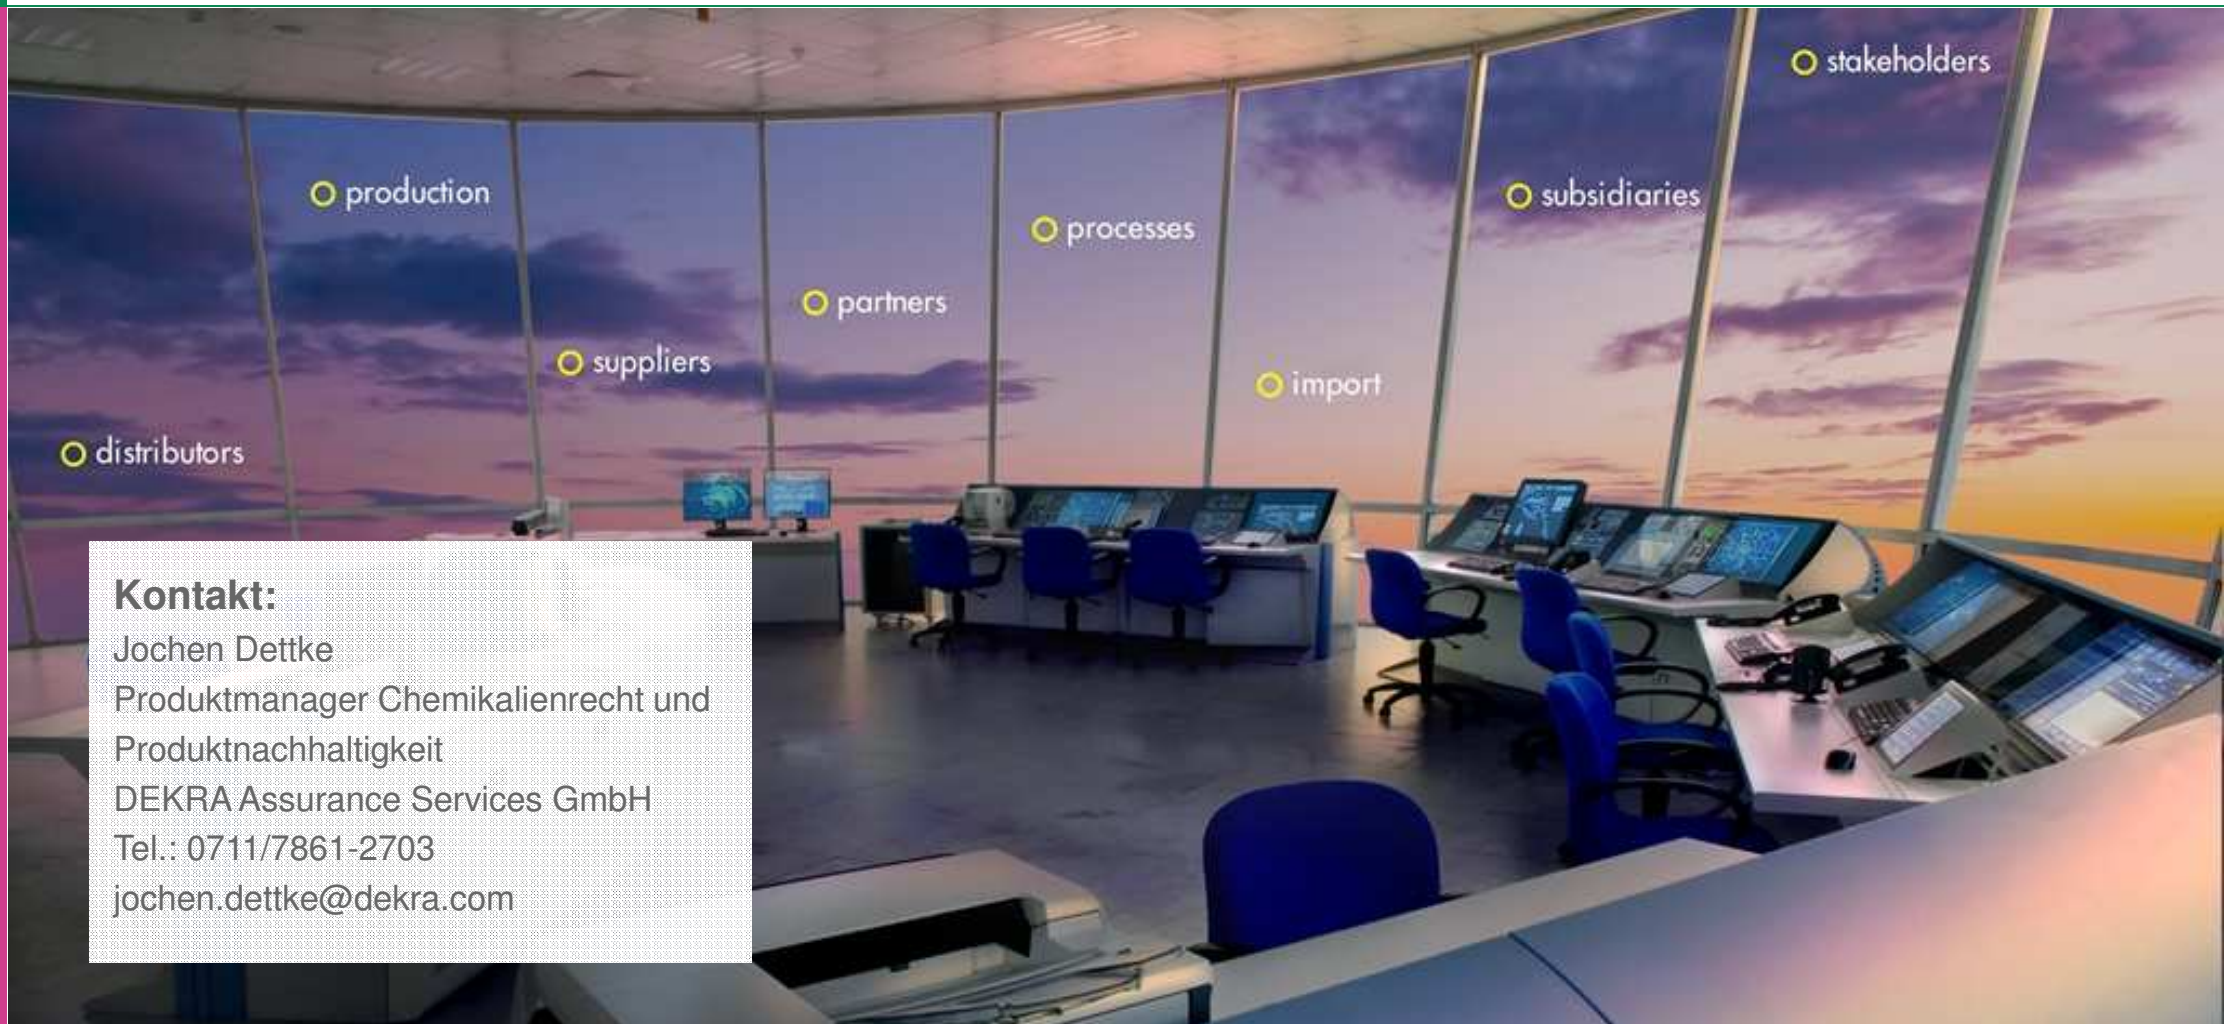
stakeholders

production

subsidiaries

processes

partners

suppliers

import

distributors

Kontakt:
Jochen Dettke
Produktmanager Chemikalienrecht und Produktnachhaltigkeit
DEKRA Assurance Services GmbH
Tel.: 0711/7861-2703
jochen.dettke@dekra.com